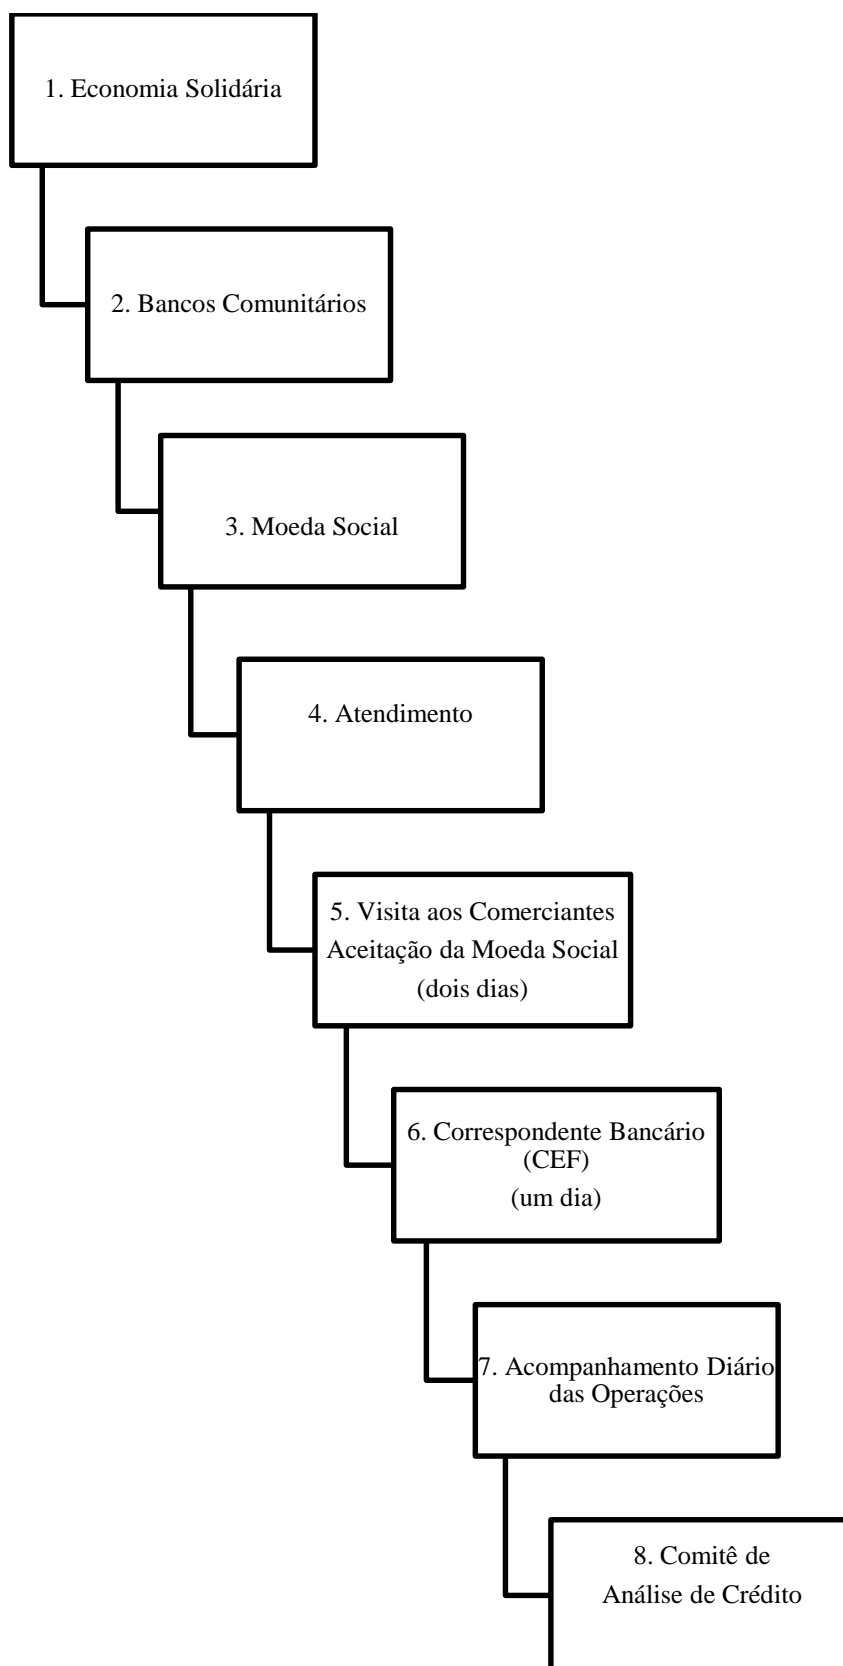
1. Economia Solidária

2. Bancos Comunitários

3. Moeda Social

4. Atendimento

5. Visita aos Comerciantes
Aceitação da Moeda Social
(dois dias)

6. Correspondente Bancário
(CEF)
(um dia)

7. Acompanhamento Diário
das Operações

8. Comitê de
Análise de Crédito